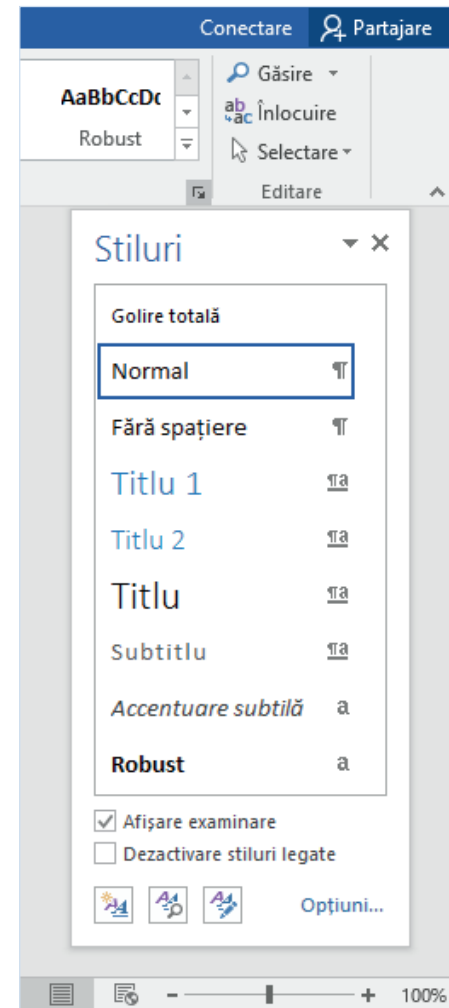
Conectare
Partajare
AaBbCcDc
Robust
Găsire
Înlocuire
Selectare
Editare

Stiluri
Golire totală
Normal ¶
Fără spațiere ¶
Titlu 1 ¶a
Titlu 2 ¶a
Titlu ¶a
Subtitlu ¶a
Accentuare subtilă a
Robust a

Afișare examinare
Dezactivare stiluri legate
Opțiuni...

100%